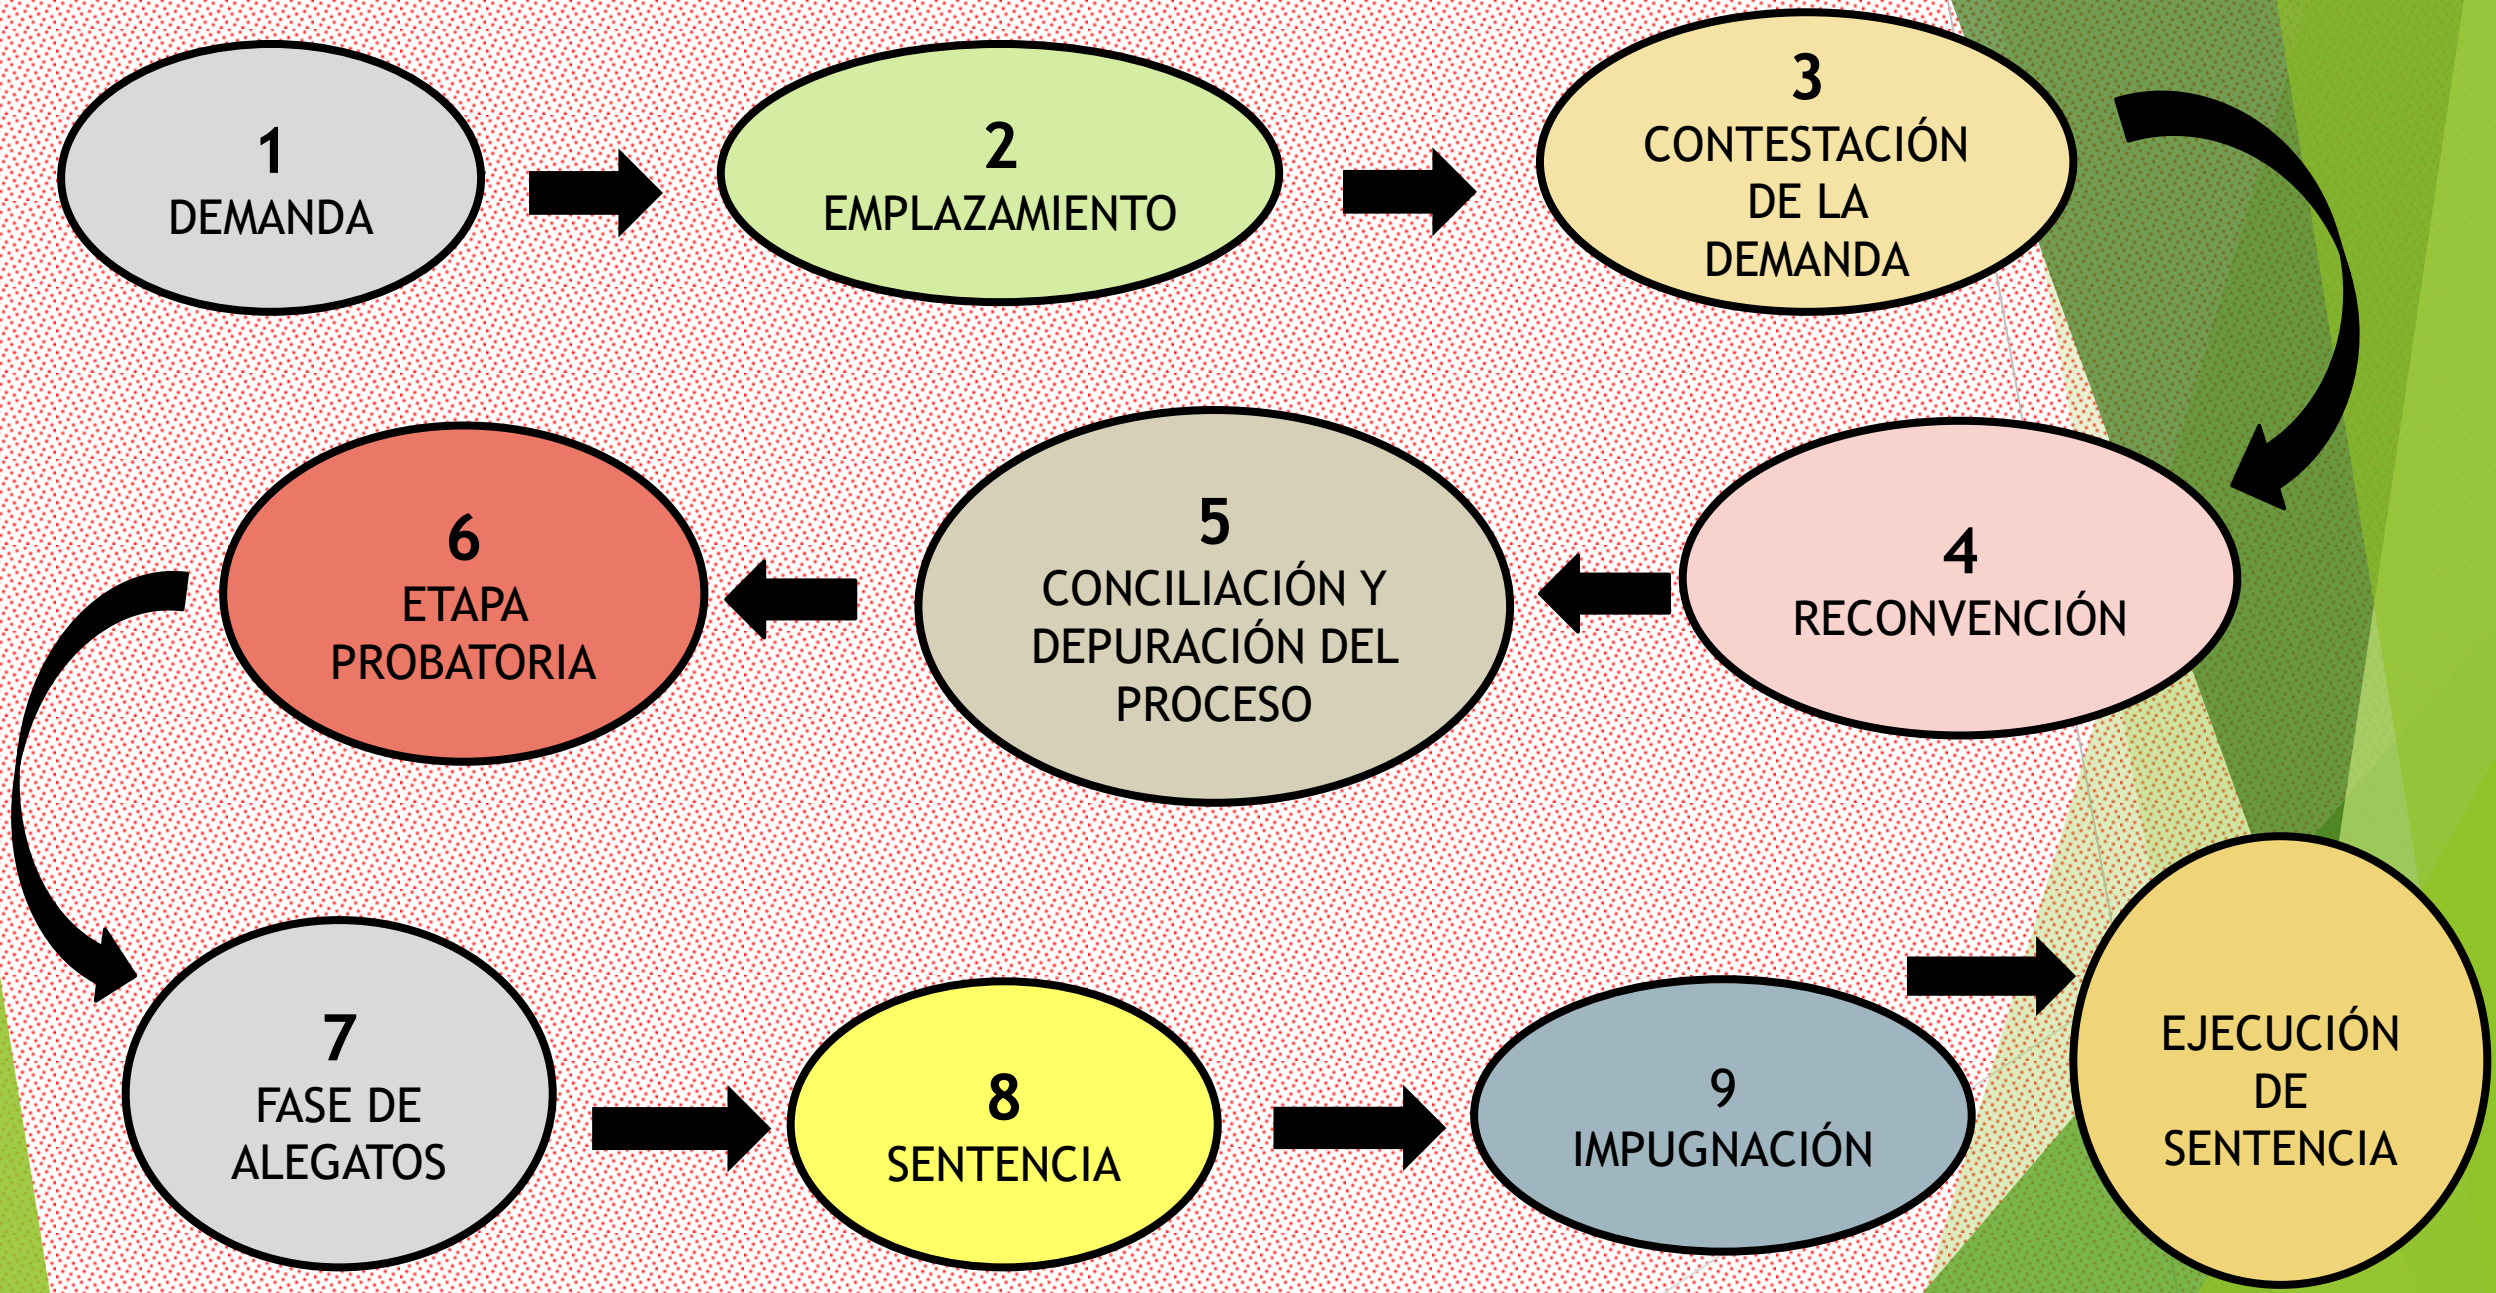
1
DEMANDA

2
EMPLAZAMIENTO

3
CONTESTACIÓN DE LA DEMANDA

4
RECONVENCIÓN

5
CONCILIACIÓN Y DEPURACIÓN DEL PROCESO

6
ETAPA PROBATORIA

7
FASE DE ALEGATOS

8
SENTENCIA

9
IMPUGNACIÓN

EJECUCIÓN DE SENTENCIA